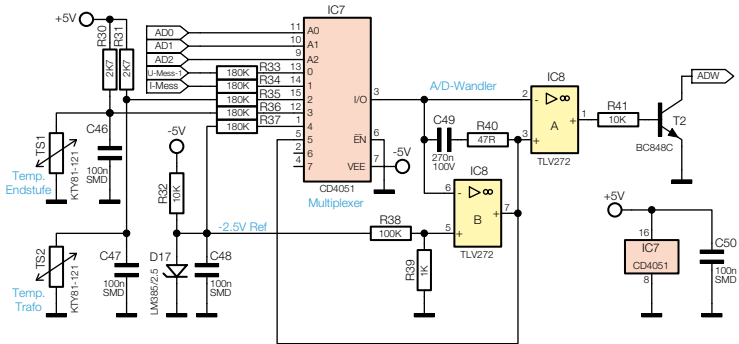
+5V
R30
2K7
R31
2K7
IC7
AD0
AD1
AD2
U-Mess-1
I-Mess
11
10
9
13
14
15
12
1
2
4
5
3
6
7
A0
A1
A2
0
1
2
3
4
5
6
7
I/O
$\overline{EN}$
VEE
3
6
7
-5V
CD4051
Multiplexer
R33
R34
R35
R36
R37
180K
180K
180K
180K
180K
TS1
Temp. Endstufe
KTY81-121
C46
100n SMD
-5V
R32
10K
D17
LM385/2,5
C48
100n SMD
-2.5V Ref
TS2
Temp. Trafo
KTY81-121
C47
100n SMD
A/D-Wandler
IC8
A
2
3
1
TLV272
C49
270n 100V
R40
47R
R41
10K
T2
BC848C
ADW
IC8
B
6
5
7
TLV272
R38
100K
R39
1K
+5V
16
IC7
CD4051
8
C50
100n SMD